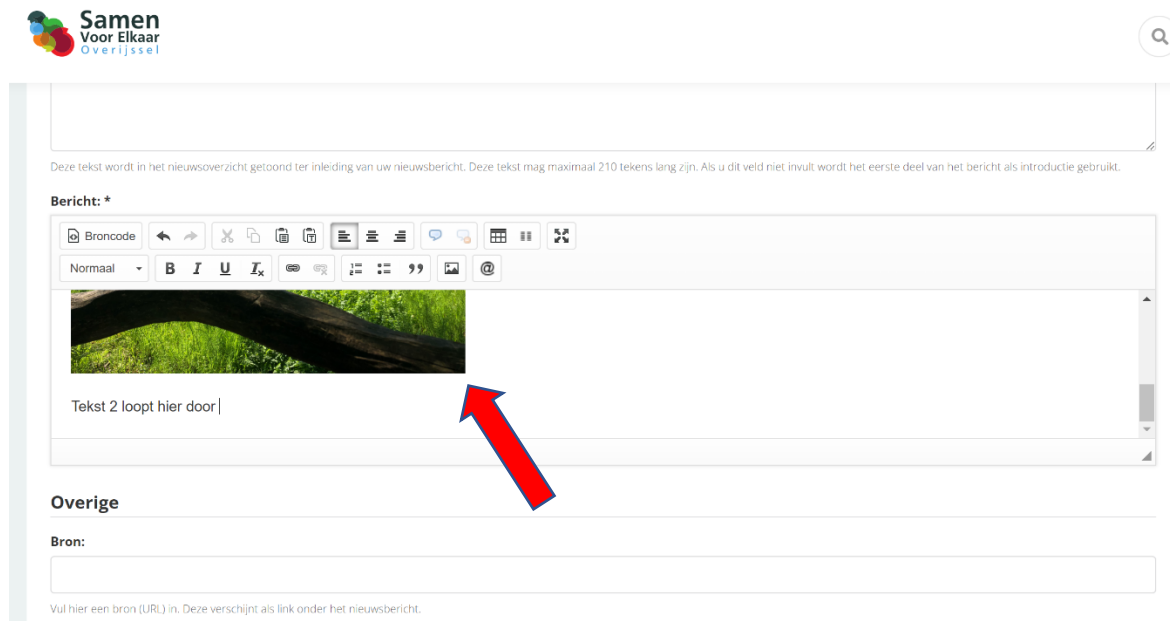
Samen
Voor Elkaar
Overijssel

Deze tekst wordt in het nieuwsoverzicht getoond ter inleiding van uw nieuwsbericht. Deze tekst mag maximaal 210 tekens lang zijn. Als u dit veld niet invult wordt het eerste deel van het bericht als introductie gebruikt.

Bericht: *

Broncode

Normaal

B I U $I_x$

Tekst 2 loopt hier door

Overige

Bron:

Vul hier een bron (URL) in. Deze verschijnt als link onder het nieuwsbericht.